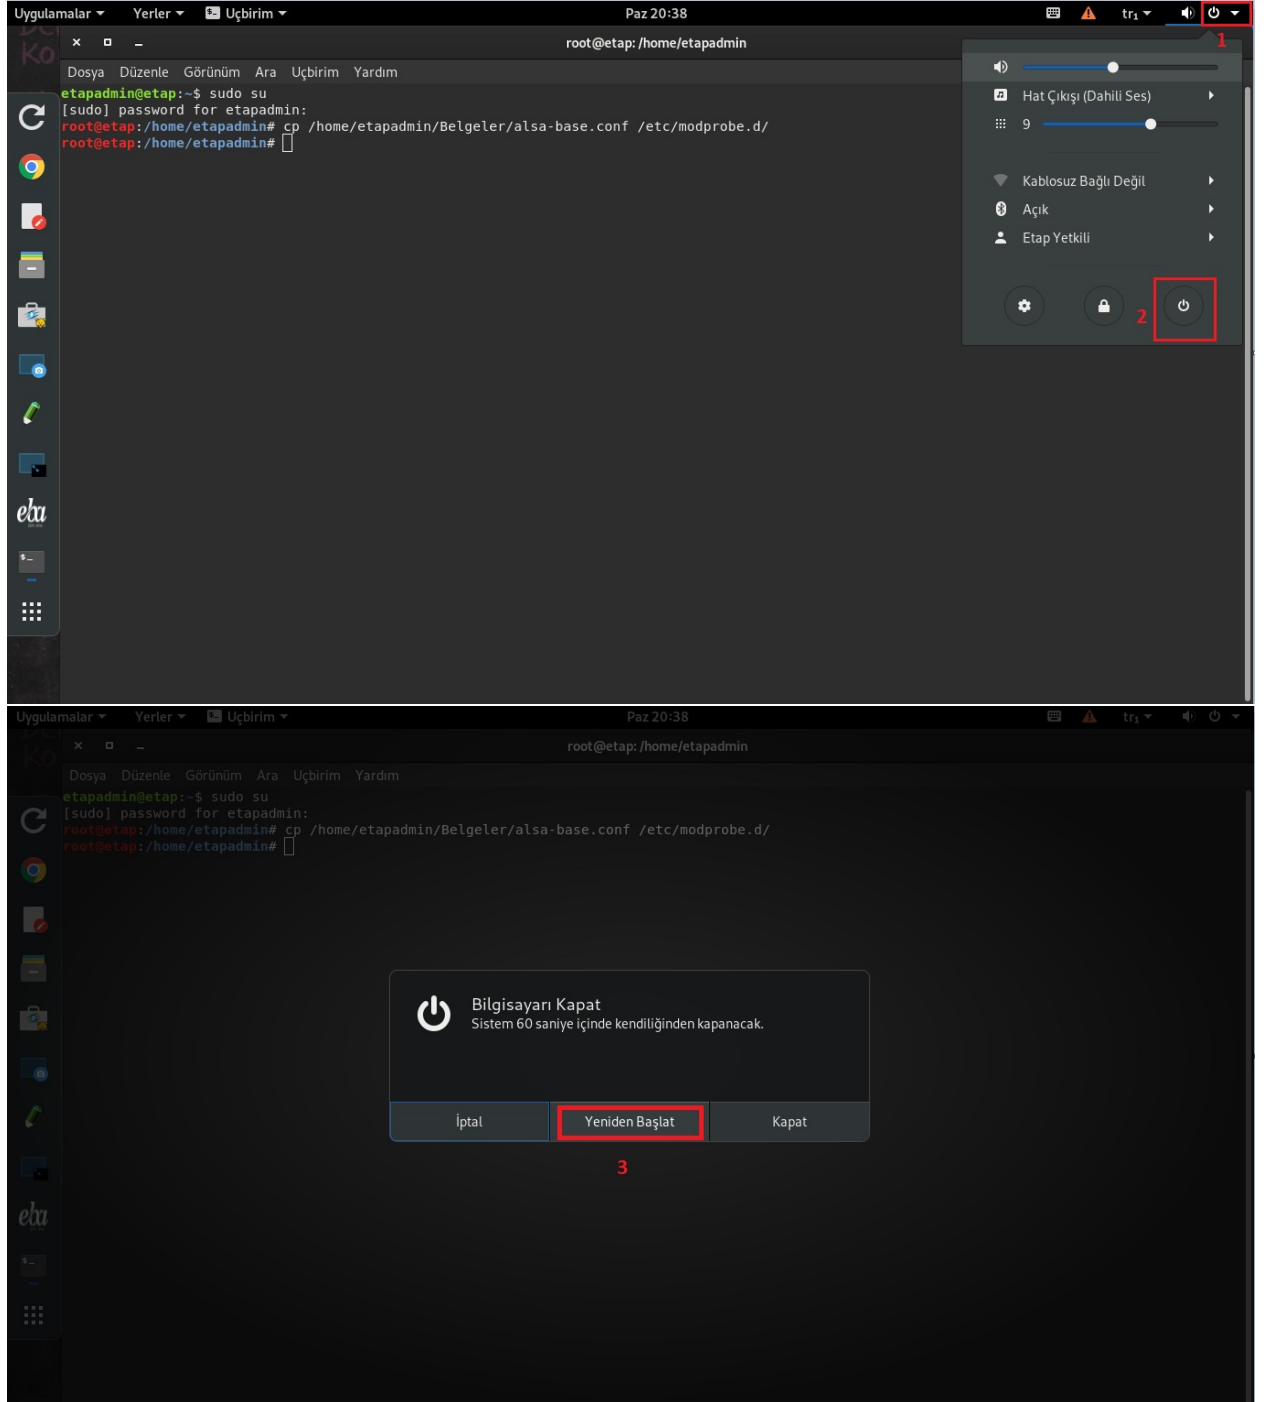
Uygulamalar ▾ Yerler ▾ Uçbirim ▾ Paz 20:38 tr₁ ▾

1

root@etap: /home/etapadmin

Dosya Düzenle Görünüm Ara Uçbirim Yardım

etapadmin@etap:~$ sudo su
[sudo] password for etapadmin:
root@etap:/home/etapadmin# cp /home/etapadmin/Belgeler/alsa-base.conf /etc/modprobe.d/
root@etap:/home/etapadmin#

Hat Çıkışı (Dahili Ses)
9
Kablosuz Bağlı Değil
Açık
Etap Yetkili

2

eba

Uygulamalar ▾ Yerler ▾ Uçbirim ▾ Paz 20:38 tr₁ ▾

root@etap: /home/etapadmin

Dosya Düzenle Görünüm Ara Uçbirim Yardım

etapadmin@etap:~$ sudo su
[sudo] password for etapadmin:
root@etap:/home/etapadmin# cp /home/etapadmin/Belgeler/alsa-base.conf /etc/modprobe.d/
root@etap:/home/etapadmin#

Bilgisayarı Kapat
Sistem 60 saniye içinde kendiliğinden kapanacak.

İptal Yeniden Başlat Kapat

3

eba